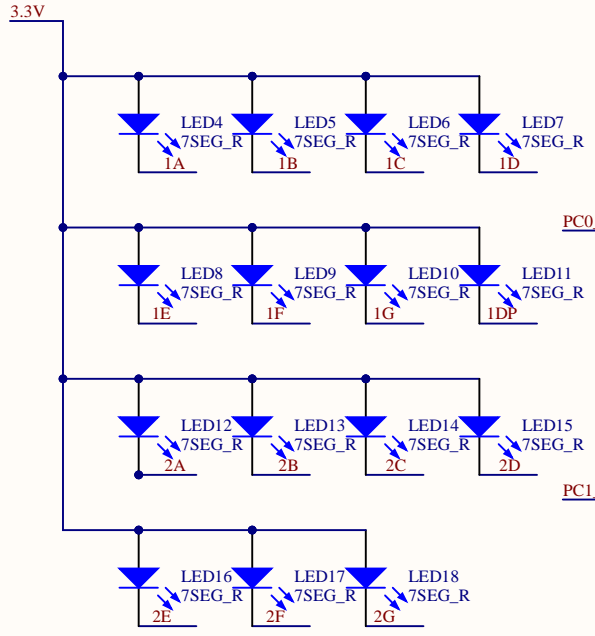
3.3V

LED4 7SEG_R 1A
LED5 7SEG_R 1B
LED6 7SEG_R 1C
LED7 7SEG_R 1D

PC0

LED8 7SEG_R 1E
LED9 7SEG_R 1F
LED10 7SEG_R 1G
LED11 7SEG_R 1DP

LED12 7SEG_R 2A
LED13 7SEG_R 2B
LED14 7SEG_R 2C
LED15 7SEG_R 2D

PC1

LED16 7SEG_R 2E
LED17 7SEG_R 2F
LED18 7SEG_R 2G